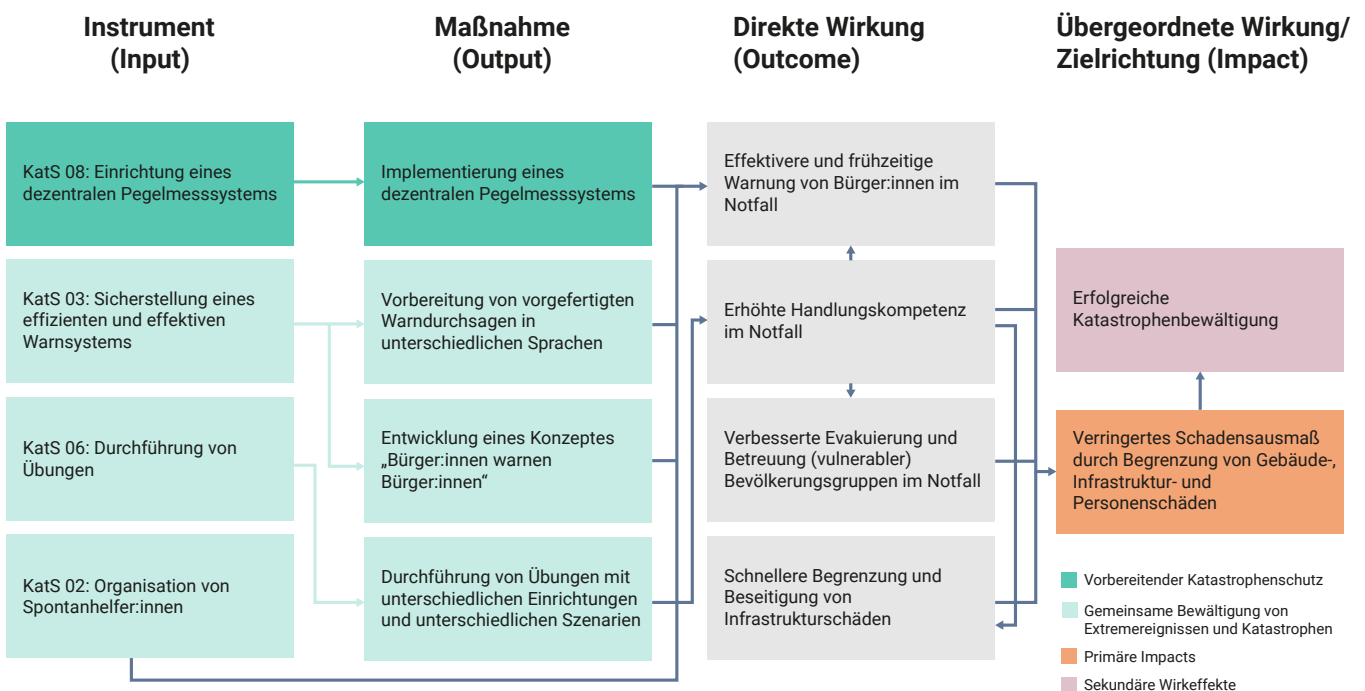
Instrument (Input)

Maßnahme (Output)

Direkte Wirkung (Outcome)

Übergeordnete Wirkung/ Zielrichtung (Impact)

KatS 08: Einrichtung eines dezentralen Pegelmesssystems

Implementierung eines dezentralen Pegelmesssystems

Effektivere und frühzeitige Warnung von Bürger:innen im Notfall

KatS 03: Sicherstellung eines effizienten und effektiven Warnsystems

Vorbereitung von vorgefertigten Warndurchsagen in unterschiedlichen Sprachen

Erhöhte Handlungskompetenz im Notfall

Erfolgreiche Katastrophenbewältigung

KatS 06: Durchführung von Übungen

Entwicklung eines Konzeptes „Bürger:innen warnen Bürger:innen“

Verbesserte Evakuierung und Betreuung (vulnerabler) Bevölkerungsgruppen im Notfall

Verringertes Schadensausmaß durch Begrenzung von Gebäude-, Infrastruktur- und Personenschäden

KatS 02: Organisation von Spontanhelfer:innen

Durchführung von Übungen mit unterschiedlichen Einrichtungen und unterschiedlichen Szenarien

Schnellere Begrenzung und Beseitigung von Infrastrukturschäden

Vorbereitender Katastrophenschutz

Gemeinsame Bewältigung von Extremereignissen und Katastrophen

Primäre Impacts

Sekundäre Wirkeffekte